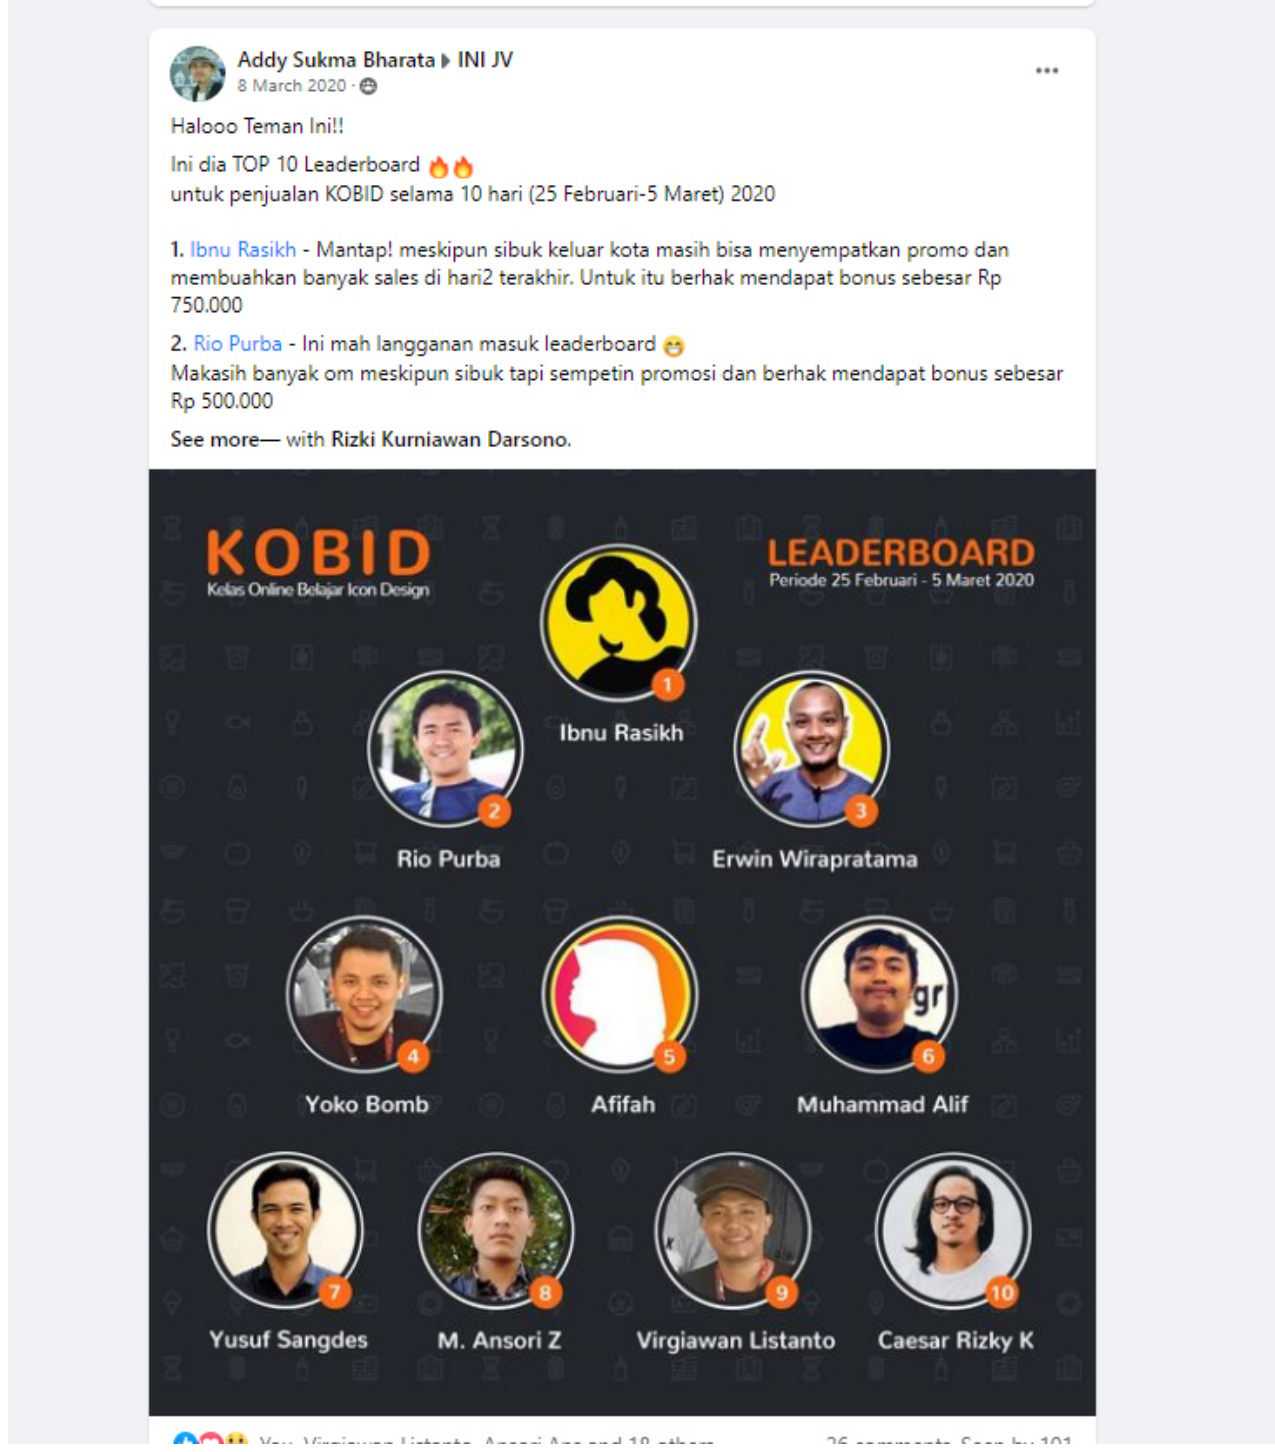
Addy Sukma Bharata ▶ INI JV
8 March 2020 ·

Halooo Teman Ini!!

Ini dia TOP 10 Leaderboard 🔥🔥
untuk penjualan KOBID selama 10 hari (25 Februari-5 Maret) 2020

1. Ibnu Rasikh - Mantap! meskipun sibuk keluar kota masih bisa menyempatkan promo dan membuahkan banyak sales di hari2 terakhir. Untuk itu berhak mendapat bonus sebesar Rp 750.000

2. Rio Purba - Ini mah langganan masuk leaderboard 😁
Makasih banyak om meskipun sibuk tapi sempetin promosi dan berhak mendapat bonus sebesar Rp 500.000

See more— with Rizki Kurniawan Darsono.

KOBID
Kelas Online Belajar Icon Design

LEADERBOARD
Periode 25 Februari - 5 Maret 2020

1
Ibnu Rasikh

2
Rio Purba

3
Erwin Wirapratama

4
Yoko Bomb

5
Afifah

6
Muhammad Alif

7
Yusuf Sangdes

8
M. Ansori Z

9
Virgiawan Listanto

10
Caesar Rizky K

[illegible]